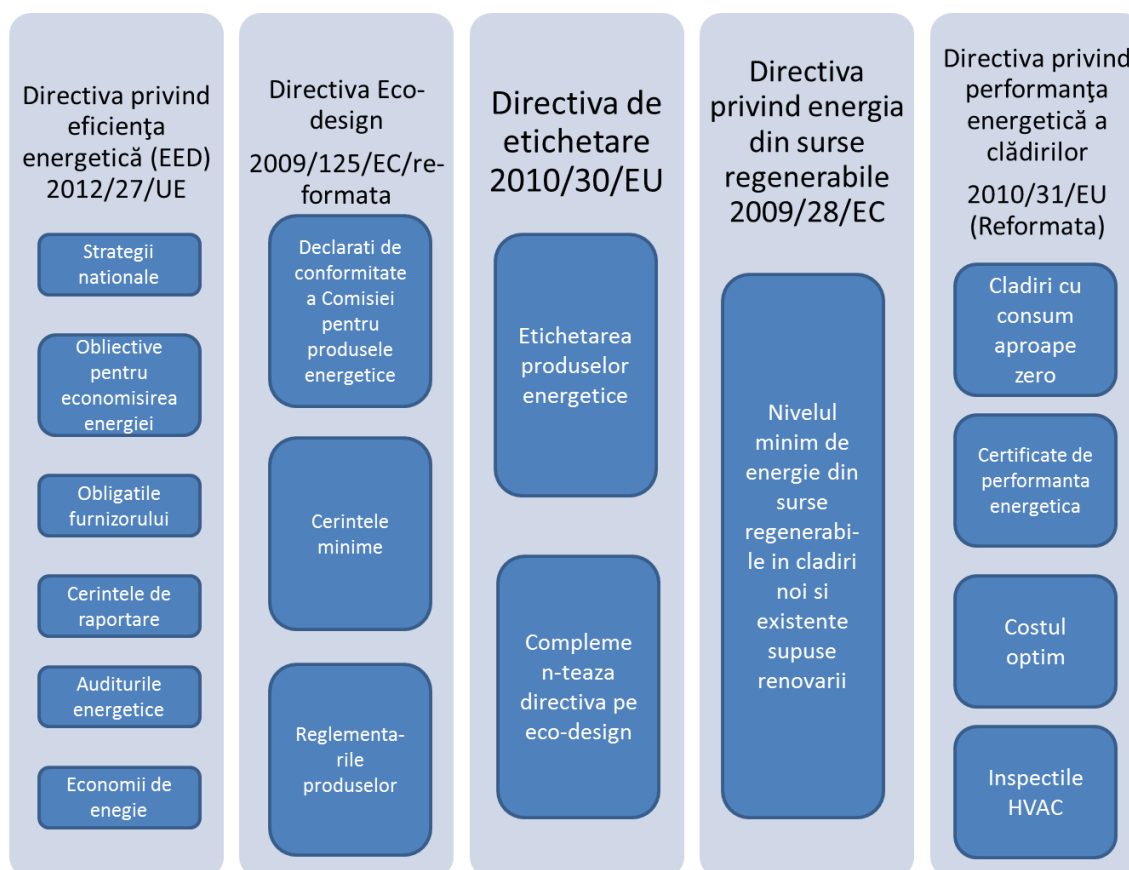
Directiva privind eficienţa energetică (EED) 2012/27/UE

Strategii nationale

Obliective pentru economisirea energiei

Obligatile furnizorului

Cerintele de raportare

Auditurile energetice

Economii de enegie

Directiva Eco-design

2009/125/EC/re-formata

Declarati de conformitate a Comisiei pentru produsele energetice

Cerintele minime

Reglementa-rile produselor

Directiva de etichetare 2010/30/EU

Etichetarea produselor energetice

Compleme n-teaza directiva pe eco-design

Directiva privind energia din surse regenerabile 2009/28/EC

Nivelul minim de energie din surse regenerabi-le in cladiri noi si existente supuse renovarii

Directiva privind performanţa energetică a clădirilor

2010/31/EU (Reformata)

Cladiri cu consum aproape zero

Certificate de performanta energetica

Costul optim

Inspectile HVAC